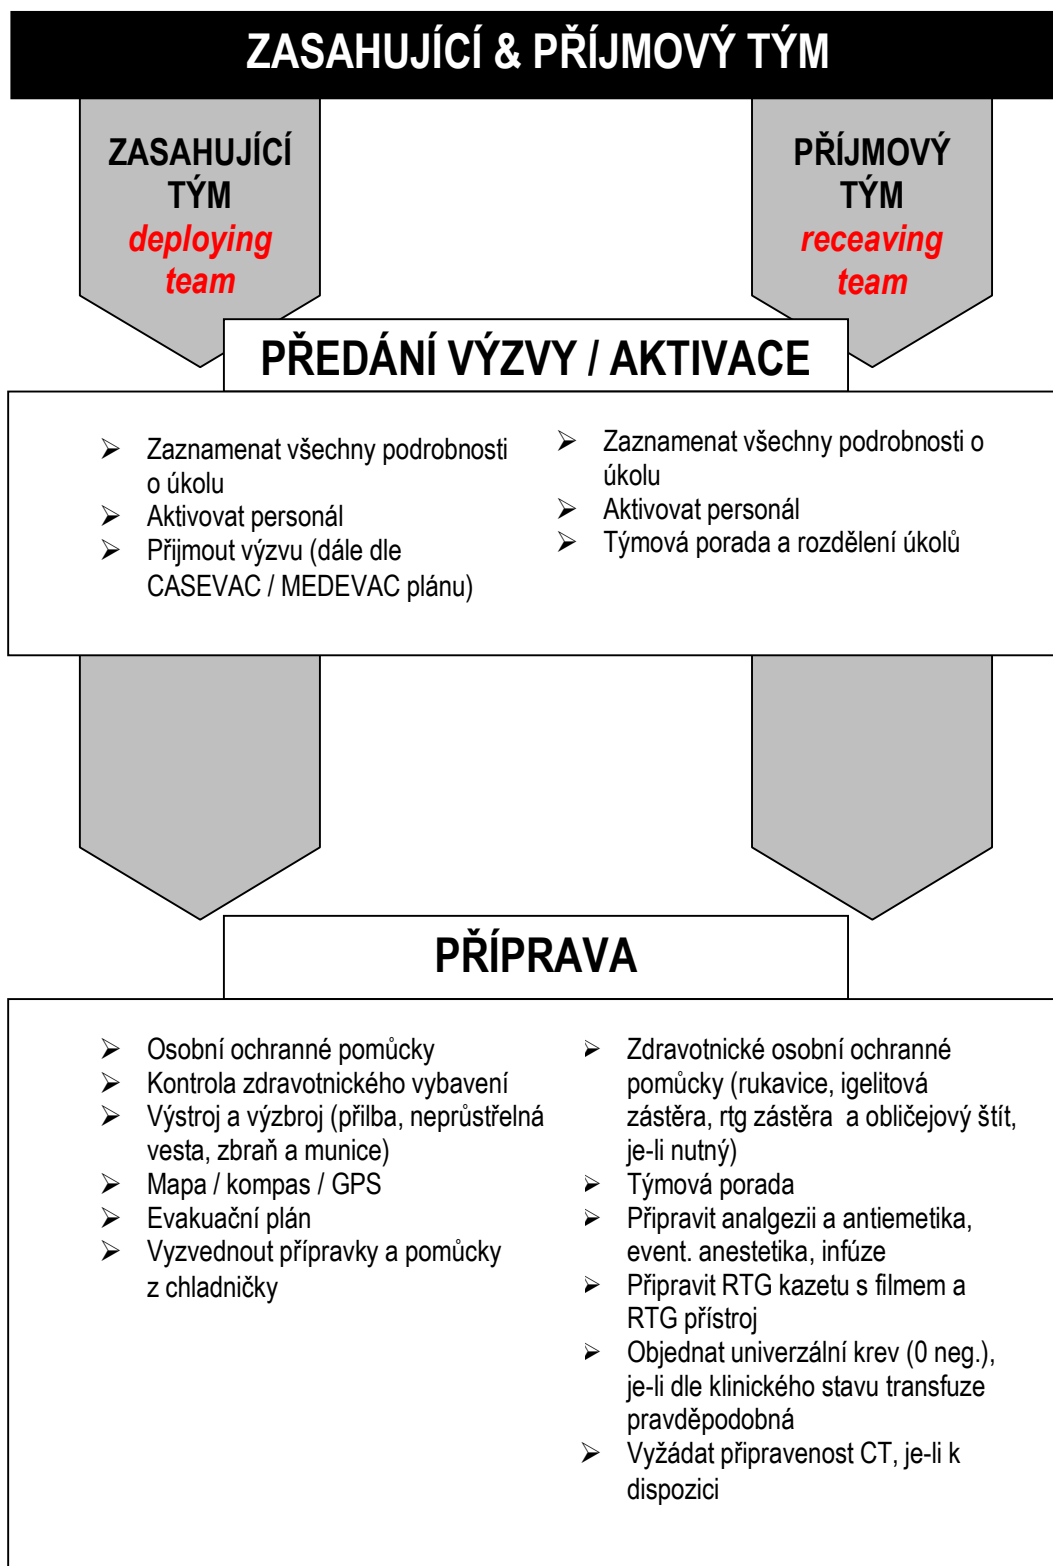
ZASAHUJÍCÍ & PŘÍJMOVÝ TÝM

ZASAHUJÍCÍ TÝM
deploying team

PŘÍJMOVÝ TÝM
receaving team

PŘEDÁNÍ VÝZVY / AKTIVACE

➢ Zaznamenat všechny podrobnosti o úkolu
➢ Aktivovat personál
➢ Přijmout výzvu (dále dle CASEVAC / MEDEVAC plánu)

➢ Zaznamenat všechny podrobnosti o úkolu
➢ Aktivovat personál
➢ Týmová porada a rozdělení úkolů

PŘÍPRAVA

➢ Osobní ochranné pomůcky
➢ Kontrola zdravotnického vybavení
➢ Výstroj a výzbroj (přilba, neprůstřelná vesta, zbraň a munice)
➢ Mapa / kompas / GPS
➢ Evakuační plán
➢ Vyzvednout přípravky a pomůcky z chladničky

➢ Zdravotnické osobní ochranné pomůcky (rukavice, igelitová zástěra, rtg zástěra a obličejový štít, je-li nutný)
➢ Týmová porada
➢ Připravit analgezii a antiemetika, event. anestetika, infúze
➢ Připravit RTG kazetu s filmem a RTG přístroj
➢ Objednat univerzální krev (0 neg.), je-li dle klinického stavu transfuze pravděpodobná
➢ Vyžádat připravenost CT, je-li k dispozici